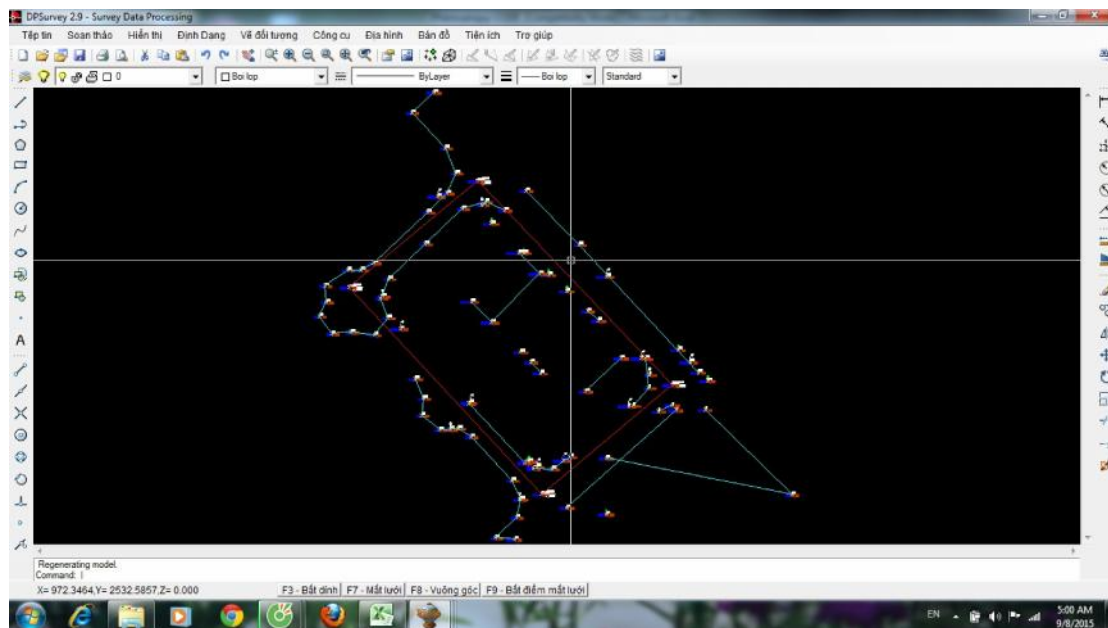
DPSurvey 2.9 - Survey Data Processing

Tệp tin Soạn thảo Hiển thị Định Dạng Vẽ đối tượng Công cụ Địa hình Bản đồ Tiện ích Trợ giúp

0

Boi lop

ByLayer

Boi lop

Standard

A

Regenerating model.
Command:

X= 972.3464,Y= 2532.5857,Z= 0.000

F3 - Bắt dính | F7 - Mắt lưới | F8 - Vuông góc | F9 - Bắt điểm mắt lưới

EN

5:00 AM
9/8/2015